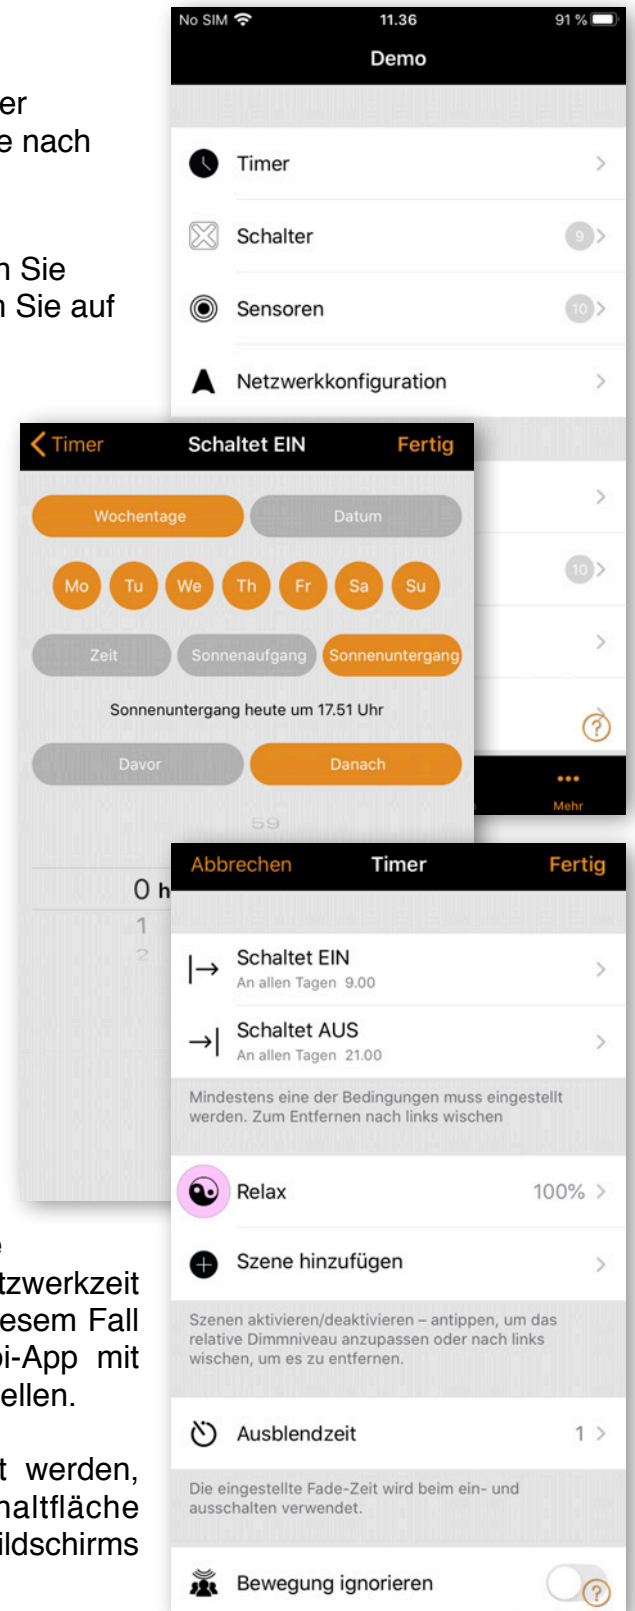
er
e nach

n Sie
n Sie auf

No SIM 11.36 91 %
Demo

Timer
Schalter 9
Sensoren 10
Netzwerkkonfiguration

10

Mehr

Timer Schaltet EIN Fertig
Wochentage Datum
Mo Tu We Th Fr Sa Su
Zeit Sonnenaufgang Sonnenuntergang
Sonnenuntergang heute um 17.51 Uhr
Davor Danach
59
0 h
1
2

Abbrechen Timer Fertig
Schaltet EIN
An allen Tagen 9.00
Schaltet AUS
An allen Tagen 21.00
Mindestens eine der Bedingungen muss eingestellt werden. Zum Entfernen nach links wischen

Relax 100%
Szene hinzufügen
Szenen aktivieren/deaktivieren – antippen, um das relative Dimmniveau anzupassen oder nach links wischen, um es zu entfernen.

Ausblendzeit 1
Die eingestellte Fade-Zeit wird beim ein- und ausschalten verwendet.

Bewegung ignorieren

e
tzwerkzeit
esem Fall
bi-App mit
ellen.

t werden,
haltfläche
ildschirms